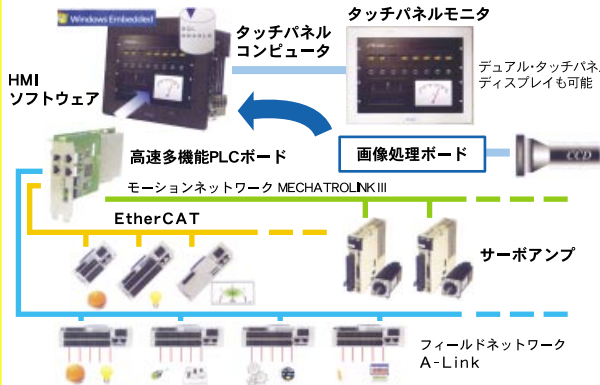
Windows Embedded

タッチパネルモニタ

タッチパネル
コンピュータ

デュアル・タッチパネル、
ディスプレイも可能

HMI
ソフトウェア

高速多機能PLCボード

画像処理ボード

CCD

モーションネットワーク MECHATROLINK III

EtherCAT

サーボアンプ

フィールドネットワーク
A-Link